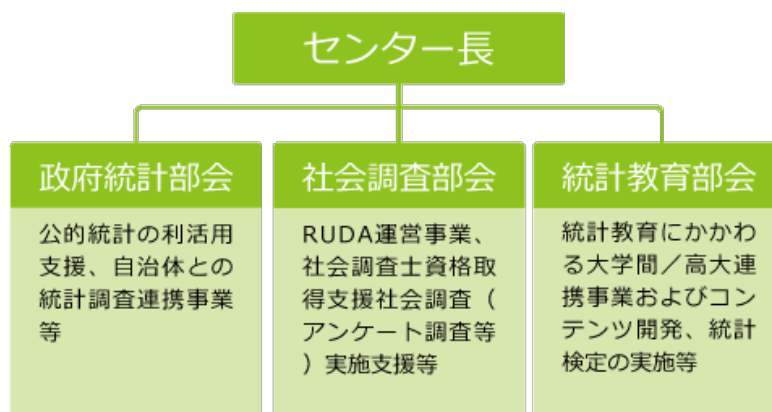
センター長

政府統計部会

公的統計の利活用支援、自治体との統計調査連携事業等

社会調査部会

RUDA運営事業、社会調査士資格取得支援社会調査（アンケート調査等）実施支援等

統計教育部会

統計教育にかかわる大学間／高大連携事業およびコンテンツ開発、統計検定の実施等